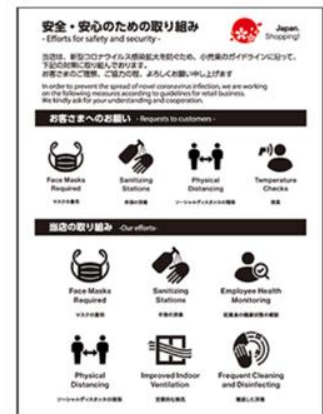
安全・安心のための取り組み
- Efforts for safety and security -

Japan. Shopping!

当店は、新型コロナウイルス感染拡大を防ぐため、小売業のガイドラインに沿って、下記の対策に取り組んでおります。お客さまのご理解、ご協力の程、よろしくお願い申し上げます

In order to prevent the spread of novel coronavirus infection, we are working on the following measures according to guidelines for retail business. We kindly ask for your understanding and cooperation.

お客さまへのお願い - Requests to customers -

Face Masks Required
マスクの着用

Sanitizing Stations
手指の消毒

Physical Distancing
ソーシャルディスタンスの確保

Temperature Checks
検温

当店の取り組み -Our efforts-

Face Masks Required
マスクの着用

Sanitizing Stations
手指の消毒

Employee Health Monitoring
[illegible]

Physical Distancing
ソーシャルディスタンスの確保

Improved Indoor Ventilation
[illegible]

Frequent Cleaning and Disinfecting
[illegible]